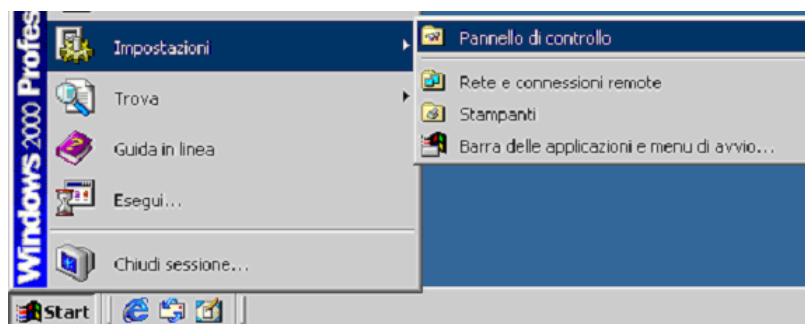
Windows 2000 Profes

Impostazioni

Trova

Guida in linea

Esegui...

Chiudi sessione...

Pannello di controllo

Rete e connessioni remote

Stampanti

Barra delle applicazioni e menu di avvio...

Start